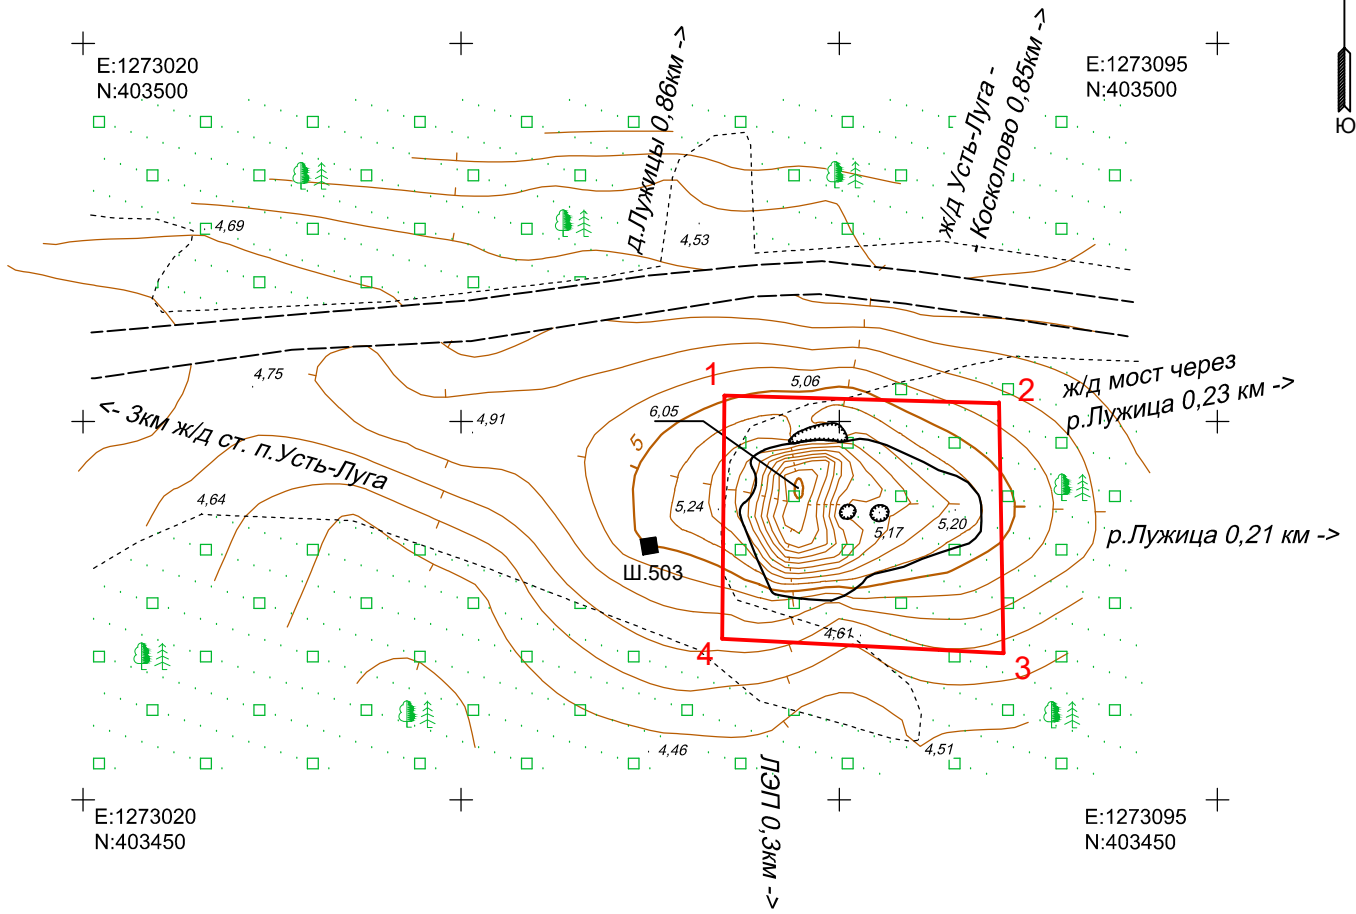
E:1273020
N:403500

д.Лужицы 0,86км ->

ж/д Усть-Луга - Косколово 0,85км ->

E:1273095
N:403500

Ю

4,69

4,53

4,75

4,91

<- 3км ж/д ст. п.Усть-Луга

1

5,06

2

ж/д мост через р.Лужица 0,23 км ->

6,05

5

5,24

5,17

5,20

р.Лужица 0,21 км ->

4,64

Ш.503

4,61

4

3

4,46

ЛЭП 0,3км ->

4,51

E:1273020
N:403450

E:1273095
N:403450